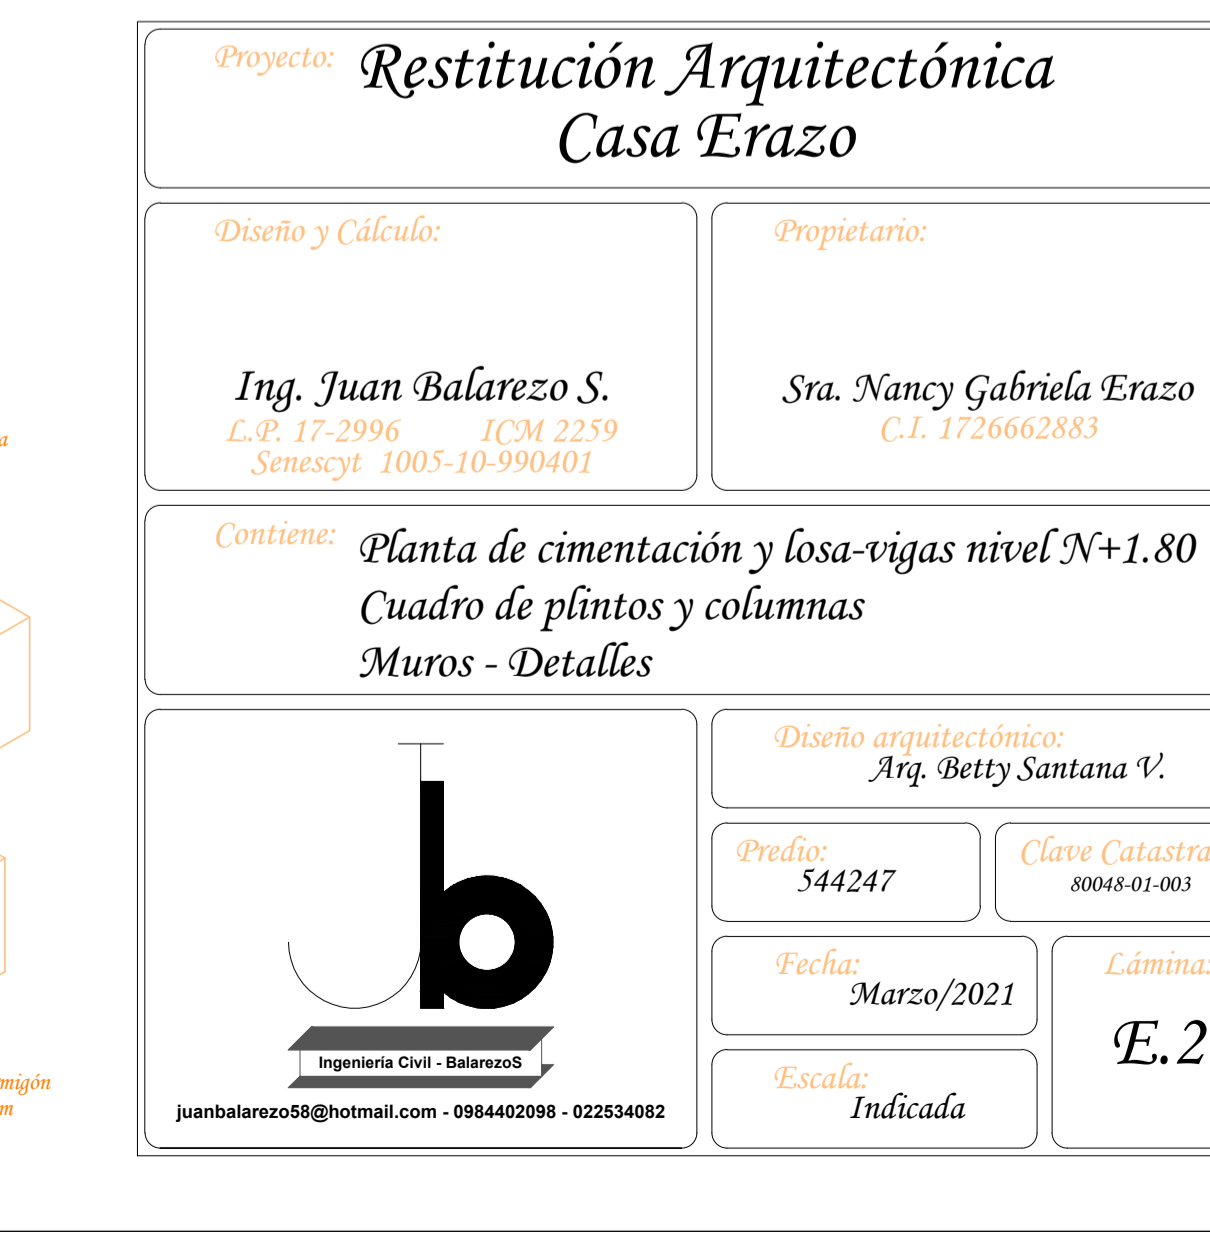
a

migón
m

Proyecto: Restitución Arquitectónica
Casa Erazo

Diseño y Cálculo:

Ing. Juan Balarezo S.
L.P. 17-2996 ICM 2259
Senescyt 1005-10-990401

Propietario:

Sra. Nancy Gabriela Erazo
C.I. 1726662883

Contiene: Planta de cimentación y losa-vigas nivel N+1.80
Cuadro de plintos y columnas
Muros - Detalles

Ingeniería Civil - BalarezoS

juanbalarezo58@hotmail.com - 0984402098 - 022534082

Diseño arquitectónico:
Arq. Betty Santana V.

Predio:
544247

Clave Catastra
80048-01-003

Fecha:
Marzo/2021

Lámina:
E.2

Escala:
Indicada